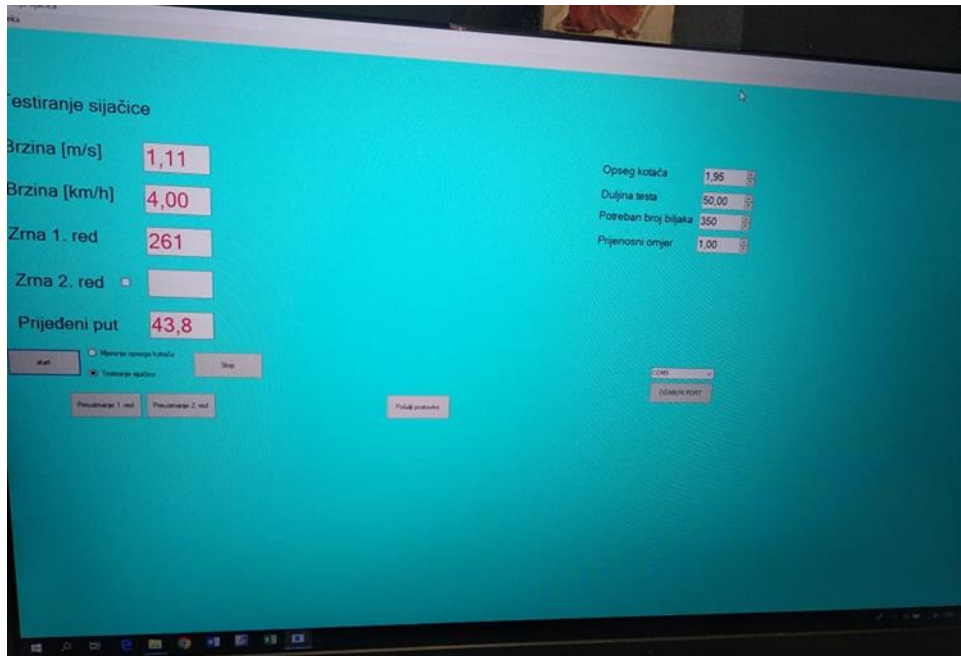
estiranje sijačice

Brzina [m/s] 1,11

Brzina [km/h] 4,00

Zrna 1. red 261

Zrna 2. red

Prijeđeni put 43,8

start

Mjerenje opsega kotača

Testiranje sijačice

Stop

Preuzimanje 1. red

Preuzimanje 2. red

Pošalji postavke

Opseg kotača 1,95

Duljina testa 50,00

Potreban broj biljaka 350

Prijenosni omjer 1,00

COM5

ODABERI PORT